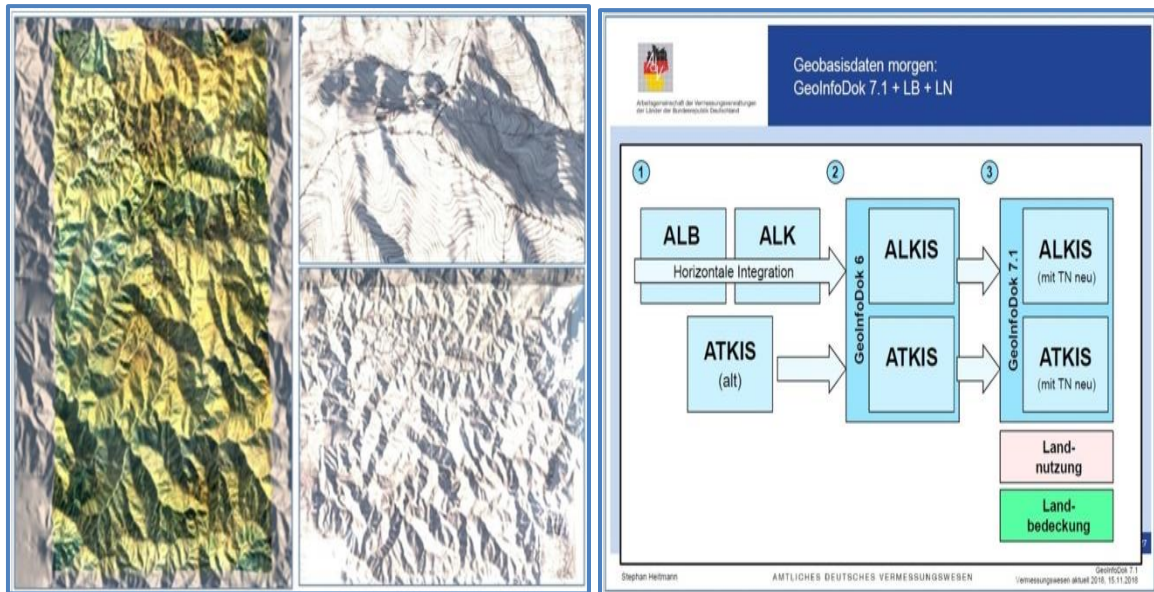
Arbeitsgemeinschaft der Vermessungsverwaltungen der Länder der Bundesrepublik Deutschland

Geobasisdaten morgen:
GeoInfoDok 7.1 + LB + LN

1

2

3

ALB

ALK

Horizontale Integration

ATKIS
(alt)

GeoInfoDok 6

ALKIS

ATKIS

GeoInfoDok 7.1

ALKIS
(mit TN neu)

ATKIS
(mit TN neu)

Land-
nutzung

Land-
bedeckung

7

Stephan Heitmann

AMTLICHES DEUTSCHES VERMESSUNGSWESEN

GeoInfoDok 7.1
Vermessungswesen aktuell 2018, 15.11.2018